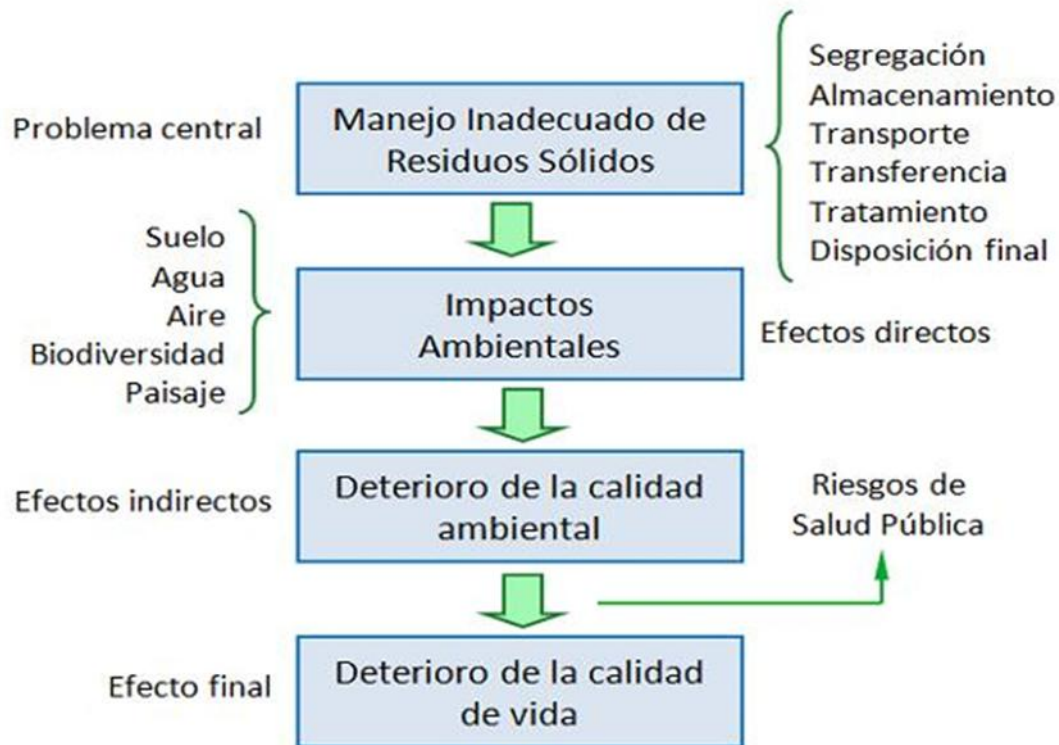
Segregación
Almacenamiento
Transporte
Transferencia
Tratamiento
Disposición final

Problema central

Manejo Inadecuado de Residuos Sólidos

Suelo
Agua
Aire
Biodiversidad
Paisaje

Impactos Ambientales

Efectos directos

Efectos indirectos

Deterioro de la calidad ambiental

Riesgos de Salud Pública

Efecto final

Deterioro de la calidad de vida